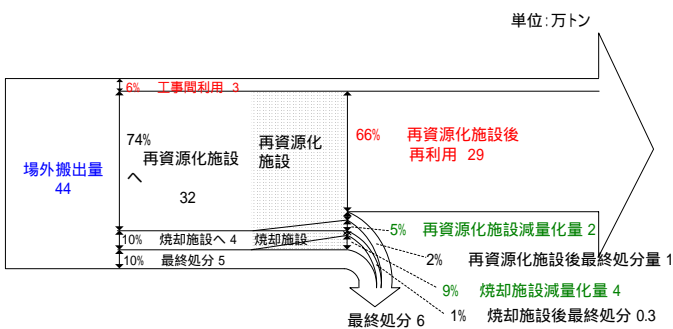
単位:万トン

6%　工事間利用 3

場外搬出量
44

74%
再資源化施設へ

32

再資源化施設

66%　再資源化施設後再利用 29

5%　再資源化施設減量化量 2

10%　焼却施設へ 4　焼却施設

2%　再資源化施設後最終処分量 1

10%　最終処分 5

9%　焼却施設減量化量 4

最終処分 6

1%　焼却施設後最終処分 0.3